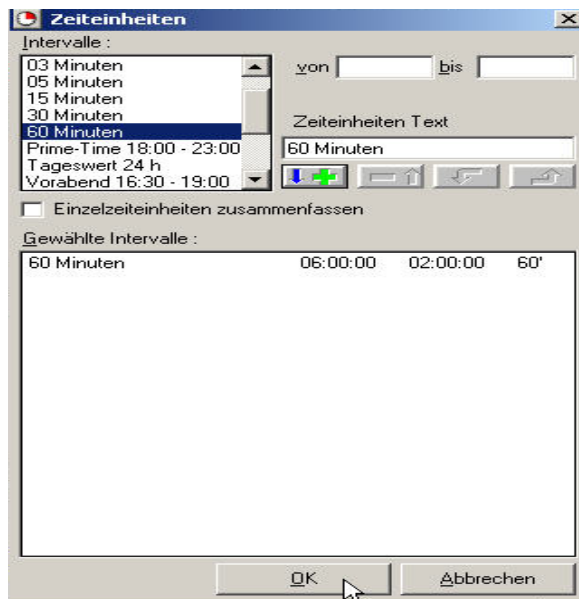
Zeiteinheiten

Intervalle :

03 Minuten
05 Minuten
15 Minuten
30 Minuten
60 Minuten
Prime-Time 18:00 - 23:00
Tageswert 24 h
Vorabend 16:30 - 19:00

von bis

Zeiteinheiten Text

60 Minuten

Einzelzeiteinheiten zusammenfassen

Gewählte Intervalle :

| 60 Minuten | 06:00:00 | 02:00:00 | 60' |
|---|---|---|---|

OK Abbrechen